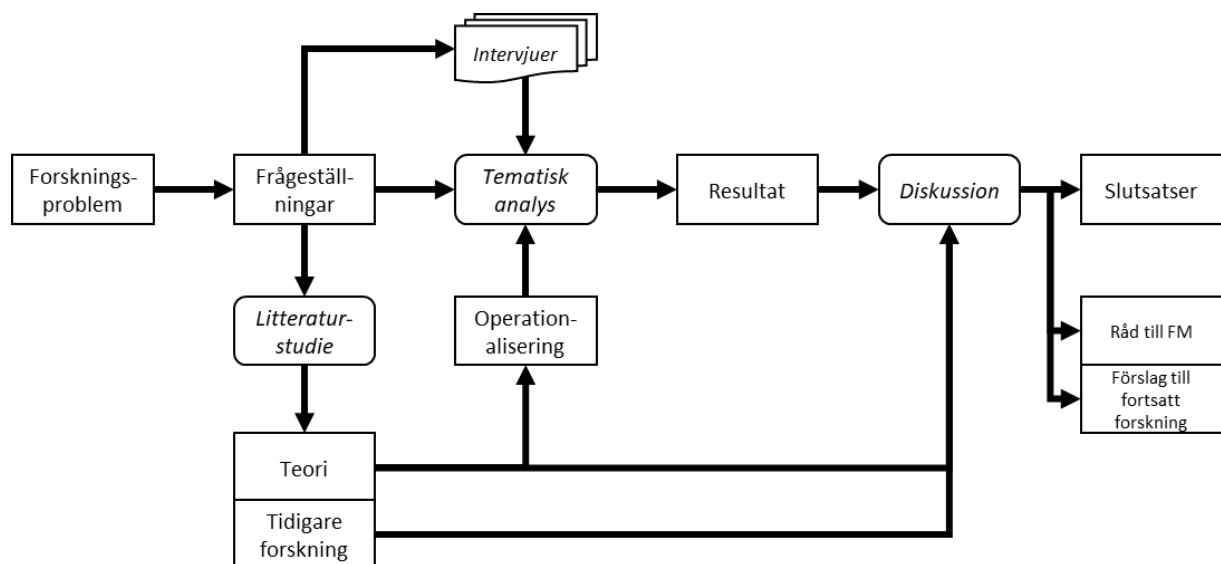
Intervjuer

Forskningsproblem

Frågeställningar

Tematisk analys

Resultat

Diskussion

Slutsatser

Litteraturstudie

Operationalisering

Råd till FM

Förslag till fortsatt forskning

Teori

Tidigare forskning